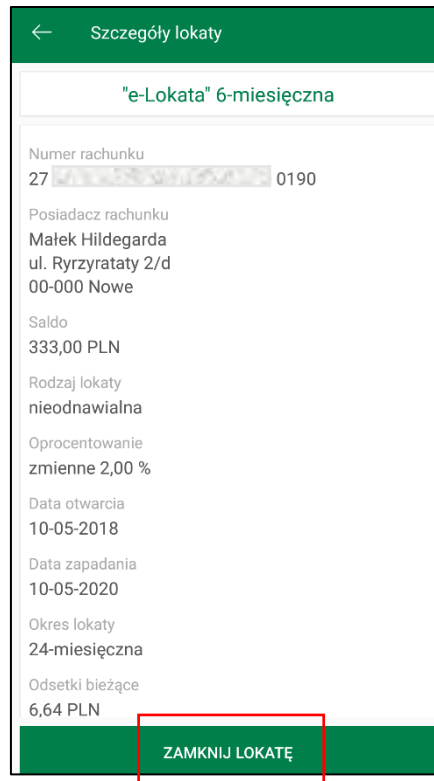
Szczegóły lokaty

"e-Lokata" 6-miesięczna

Numer rachunku
27 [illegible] 0190

Posiadacz rachunku
Małek Hildegarda
ul. Ryrzyratąty 2/d
00-000 Nowe

Saldo
333,00 PLN

Rodzaj lokaty
nieodnawialna

Oprocentowanie
zmienne 2,00 %

Data otwarcia
10-05-2018

Data zapadania
10-05-2020

Okres lokaty
24-miesięczna

Odsetki bieżące
6,64 PLN

ZAMKNIJ LOKATĘ